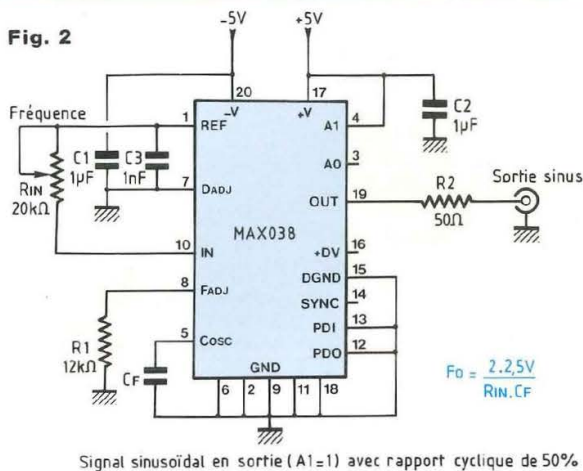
Fig. 2

-5V

+5V

20

17

Fréquence

1

REF

-V

+V

A1

4

C2
1µF

C1
1µF

C3
1nF

A0

3

7

DADJ

RIN
20kΩ

OUT

19

R2

Sortie sinus

50Ω

MAX038

10

IN

+DV

16

DGND

15

8

FADJ

SYNC

14

PDI

13

R1
12kΩ

5

COSC

PDO

12

CF

GND

6

2

9

11

18

$Fo = \frac{2,25V}{RIN.CF}$

Signal sinusoïdal en sortie (A1=1) avec rapport cyclique de 50%